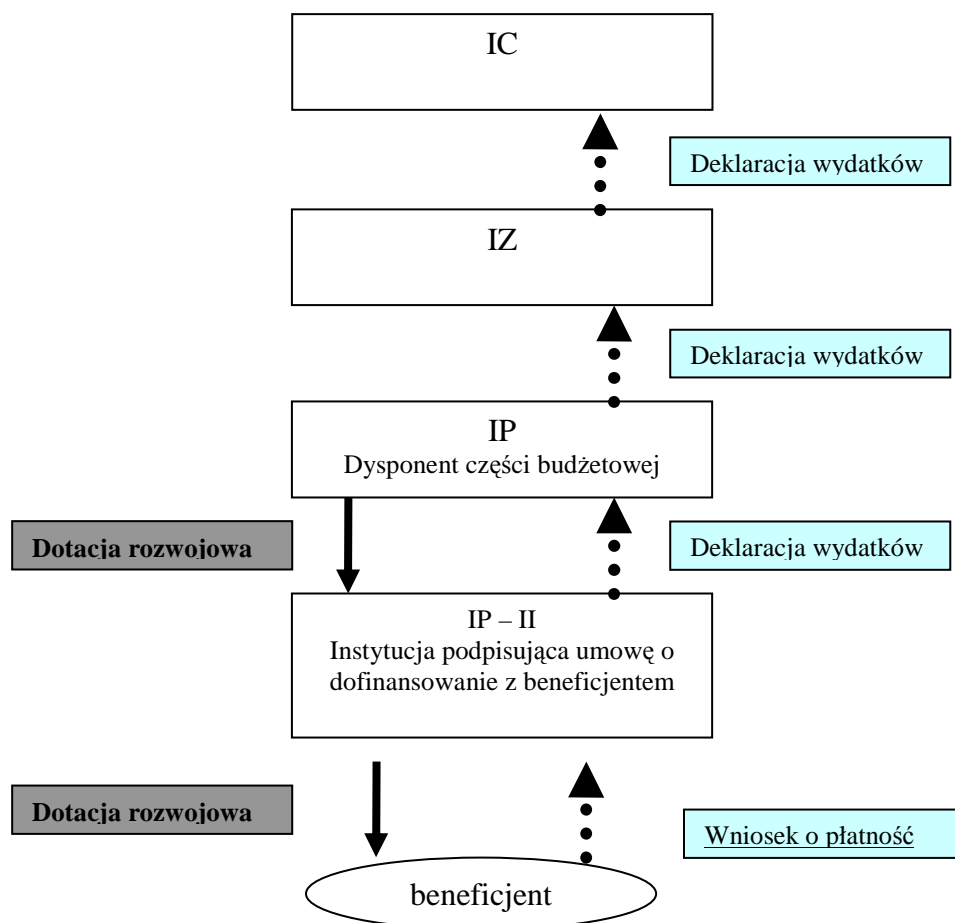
IC

Deklaracja wydatków

IZ

Deklaracja wydatków

IP
Dysponent części budżetowej

Dotacja rozwojowa

Deklaracja wydatków

IP – II
Instytucja podpisująca umowę o dofinansowanie z beneficjentem

Dotacja rozwojowa

Wniosek o płatność

beneficjent